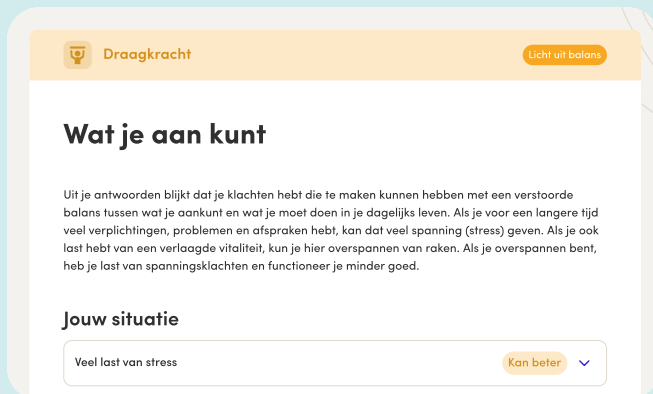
Draagkracht

Licht uit balans

Wat je aan kunt

Uit je antwoorden blijkt dat je klachten hebt die te maken kunnen hebben met een verstoorde balans tussen wat je aankunt en wat je moet doen in je dagelijks leven. Als je voor een langere tijd veel verplichtingen, problemen en afspraken hebt, kan dat veel spanning (stress) geven. Als je ook last hebt van een verlaagde vitaliteit, kun je hier overspannen van raken. Als je overspannen bent, heb je last van spanningsklachten en functioneer je minder goed.

Jouw situatie

Veel last van stress

Kan beter